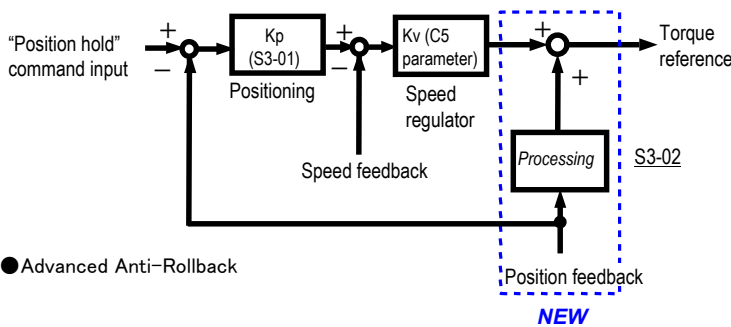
"Position hold" command input

+

–

Kp (S3-01)

Positioning

+

–

Kv (C5 parameter)

Speed regulator

Speed feedback

+

+

Torque reference

Processing

S3-02

●Advanced Anti-Rollback

Position feedback

NEW